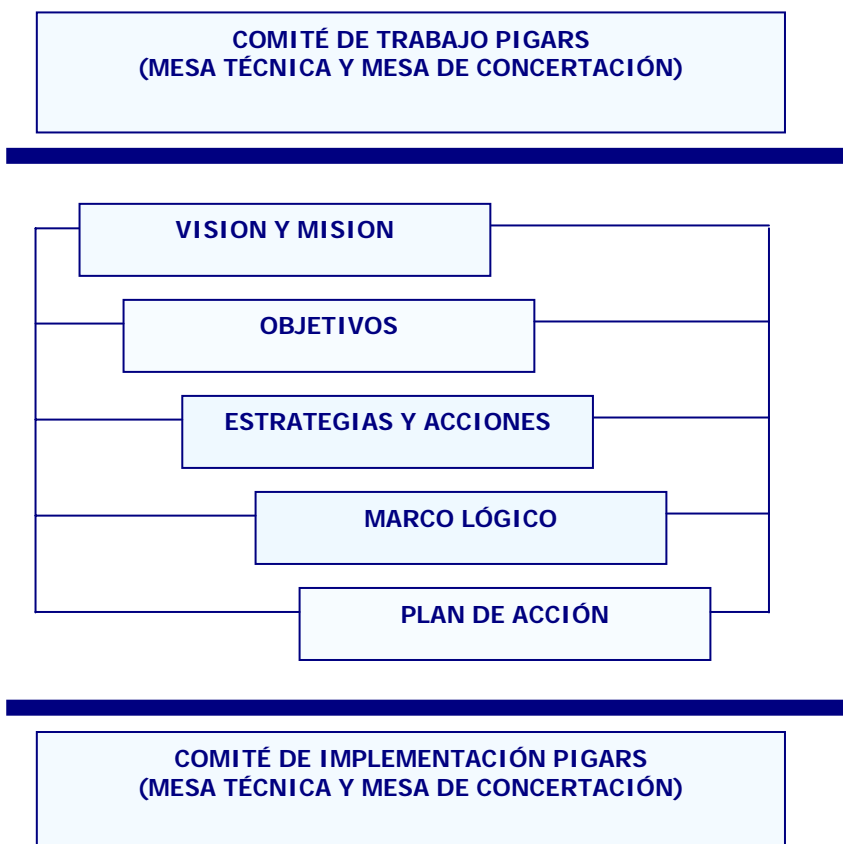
COMITÉ DE TRABAJO PIGARS
(MESA TÉCNICA Y MESA DE CONCERTACIÓN)

VISION Y MISION

OBJETIVOS

ESTRATEGIAS Y ACCIONES

MARCO LÓGICO

PLAN DE ACCIÓN

COMITÉ DE IMPLEMENTACIÓN PIGARS
(MESA TÉCNICA Y MESA DE CONCERTACIÓN)